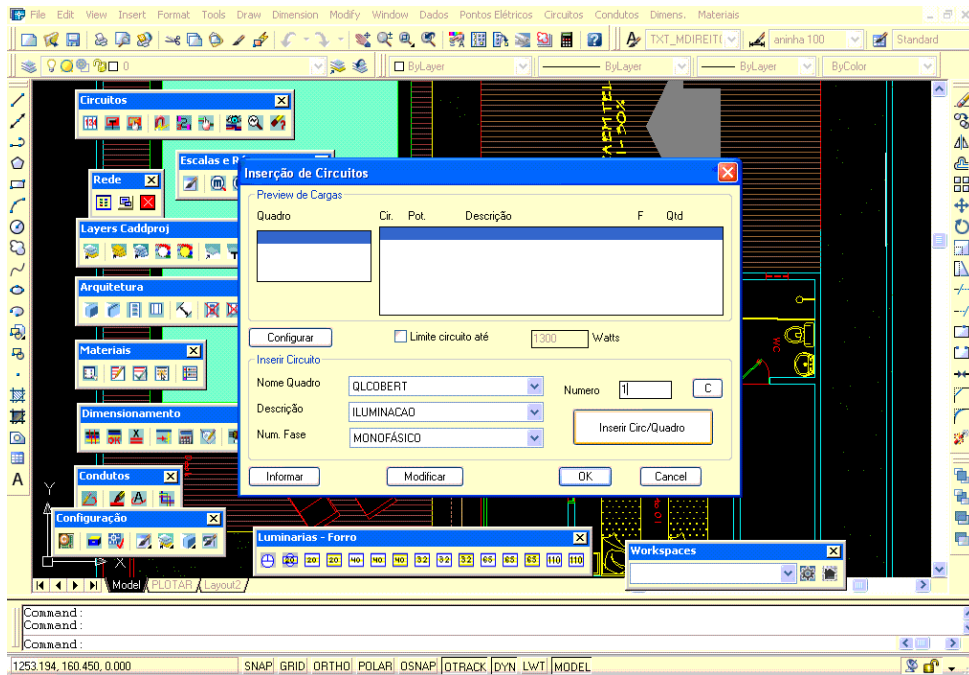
File Edit View Insert Format Tools Draw Dimension Modify Window Dados Pontos Elétricos Circuitos Condutos Dimens. Materiais

TXT_MDIREIT( aninha 100 Standard

0 ByLayer ByLayer ByLayer ByColor

Circuitos

Escalas e R

Rede

Layers Caddproj

Arquitetura

Materiais

Dimensionamento

Condutos

Configuração

Luminarias - Forro

20 20 40 40 40 32 32 32 65 65 65 110 110

Workspaces

Inserção de Circuitos

Preview de Cargas

Quadro

Cir. Pot. Descrição F Qtd

Configurar

Limite circuito até 1300 Watts

Inserir Circuito

Nome Quadro QLCOBERT

Descrição ILUMINACAO

Num. Fase MONOFÁSICO

Numero 1 C

Inserir Circ/Quadro

Informar Modificar OK Cancel

Model PLOTAR Layout2

Command :
Command :
Command :

1253.194, 160.450, 0.000 SNAP GRID ORTHO POLAR OSNAP OTRACK DYN LWT MODEL